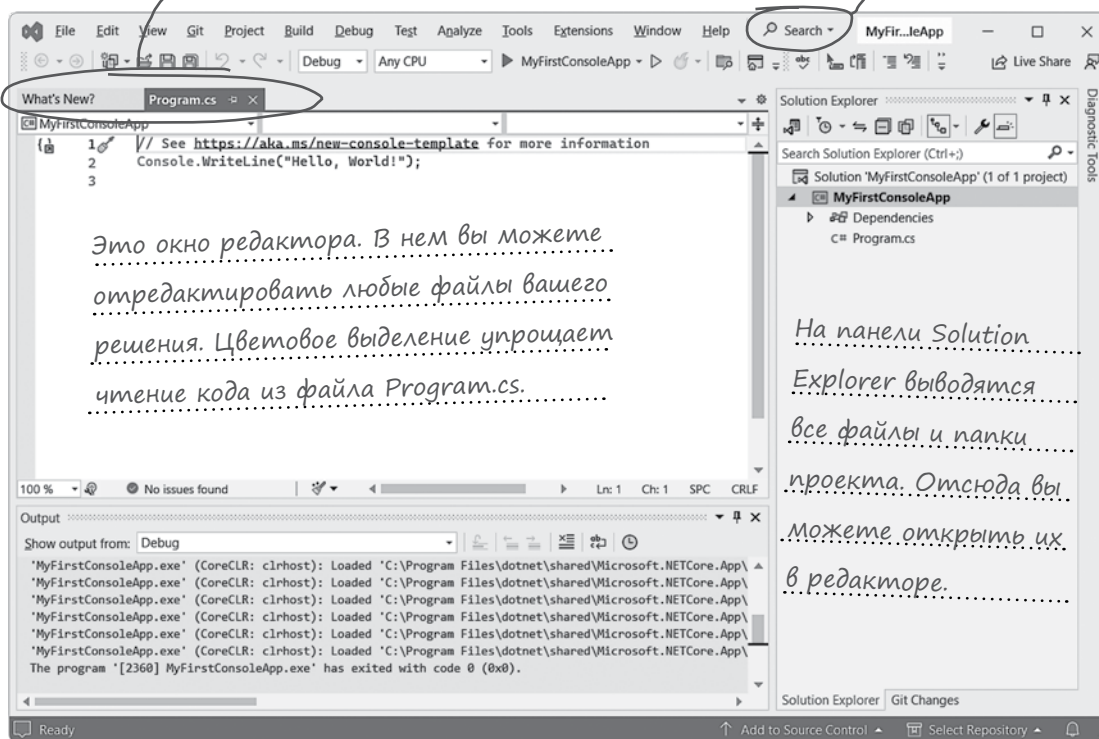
File Edit View Git Project Build Debug Test Analyze Tools Extensions Window Help Search MyFir...leApp

Debug Any CPU MyFirstConsoleApp Live Share

What's New? Program.cs

MyFirstConsoleApp

1 // See https://aka.ms/new-console-template for more information
2 Console.WriteLine("Hello, World!");
3

Это окно редактора. В нем вы можете отредактировать любые файлы вашего решения. Цветовое выделение упрощает чтение кода из файла Program.cs.

100 % No issues found Ln: 1 Ch: 1 SPC CRLF

Output

Show output from: Debug

'MyFirstConsoleApp.exe' (CoreCLR: clrhost): Loaded 'C:\Program Files\dotnet\shared\Microsoft.NETCore.App\
'MyFirstConsoleApp.exe' (CoreCLR: clrhost): Loaded 'C:\Program Files\dotnet\shared\Microsoft.NETCore.App\
'MyFirstConsoleApp.exe' (CoreCLR: clrhost): Loaded 'C:\Program Files\dotnet\shared\Microsoft.NETCore.App\
'MyFirstConsoleApp.exe' (CoreCLR: clrhost): Loaded 'C:\Program Files\dotnet\shared\Microsoft.NETCore.App\
'MyFirstConsoleApp.exe' (CoreCLR: clrhost): Loaded 'C:\Program Files\dotnet\shared\Microsoft.NETCore.App\
'MyFirstConsoleApp.exe' (CoreCLR: clrhost): Loaded 'C:\Program Files\dotnet\shared\Microsoft.NETCore.App\
The program '[2360] MyFirstConsoleApp.exe' has exited with code 0 (0x0).

Solution Explorer

Search Solution Explorer (Ctrl+;)

Solution 'MyFirstConsoleApp' (1 of 1 project)
MyFirstConsoleApp
Dependencies
C# Program.cs

Diagnostic Tools

На панели Solution Explorer выводятся все файлы и папки проекта. Отсюда вы можете открыть их в редакторе.

Solution Explorer Git Changes

Ready Add to Source Control Select Repository